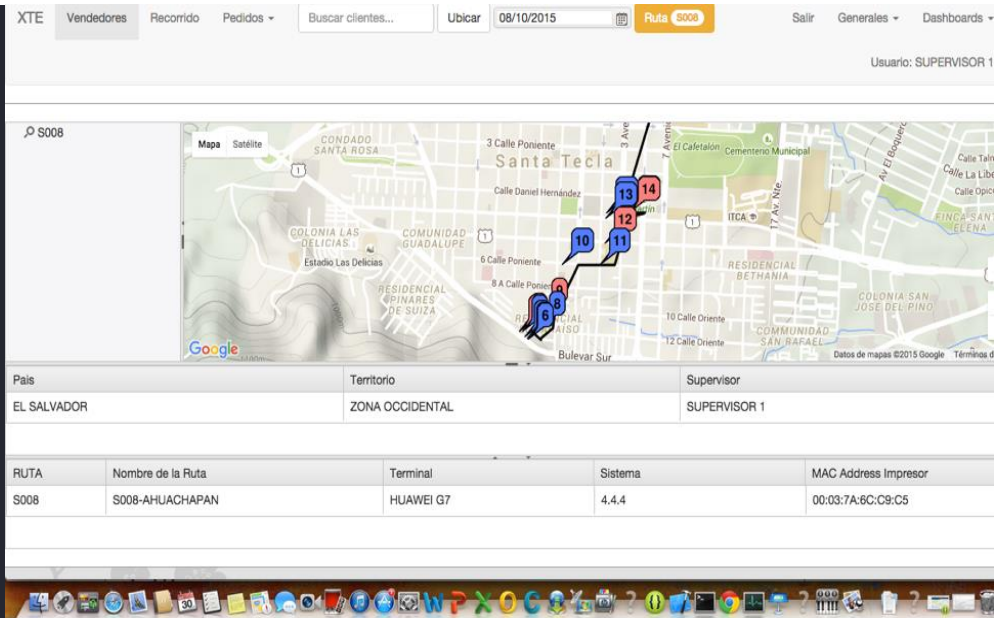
XTE Vendedores Recorrido Pedidos ▾ Buscar clientes... Ubicar 08/10/2015 Ruta S008 Salir Generales ▾ Dashboards ▾

Usuario: SUPERVISOR 1

S008

Mapa Satélite

CONDADO SANTA ROSA
3 Calle Poniente
Santa Tecla
El Cafetalon Cementerio Municipal
Calle Daniel Hernández
COLONIA LAS DELICIAS
COMUNIDAD GUADALUPE
Estadio Las Delicias
6 Calle Poniente
8 A Calle Poniente
RESIDENCIAL PINARES DE SUIZA
ITCA
17 Av. Nte
RESIDENCIAL BETHANIA
COLONIA SAN JOSE DEL PINO
10 Calle Oriente
12 Calle Oriente
COMUNIDAD SAN RAFAEL
Bulevar Sur
FINCA SANTA ELENA
Calle Talnique
Calle La Libertad
Calle Opico
Av. El Boquerón
13 14 12 10 11 9 8 6
Google
Datos de mapas ©2015 Google Términos de uso

| Pais | Territorio | Supervisor |
|---|---|---|
| EL SALVADOR | ZONA OCCIDENTAL | SUPERVISOR 1 |

| RUTA | Nombre de la Ruta | Terminal | Sistema | MAC Address Impresor |
|---|---|---|---|---|
| S008 | S008-AHUACHAPAN | HUAWEI G7 | 4,4,4 | 00:03:7A:6C:C9:C5 |